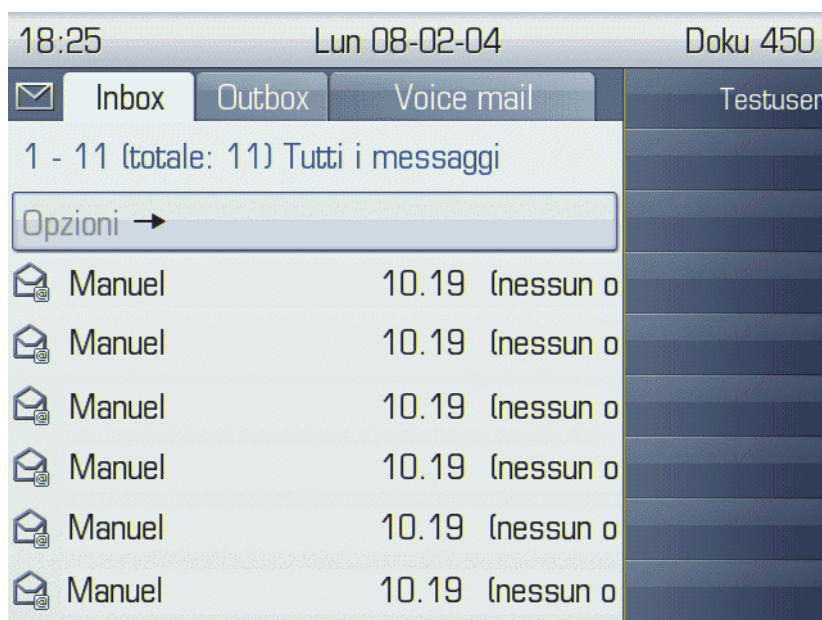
18:25 Lun 08-02-04 Doku 450

Inbox Outbox Voice mail

Testuser

1 - 11 (totale: 11) Tutti i messaggi

Opzioni →

Manuel 10.19 (nessun o

Manuel 10.19 (nessun o

Manuel 10.19 (nessun o

Manuel 10.19 (nessun o

Manuel 10.19 (nessun o

Manuel 10.19 (nessun o